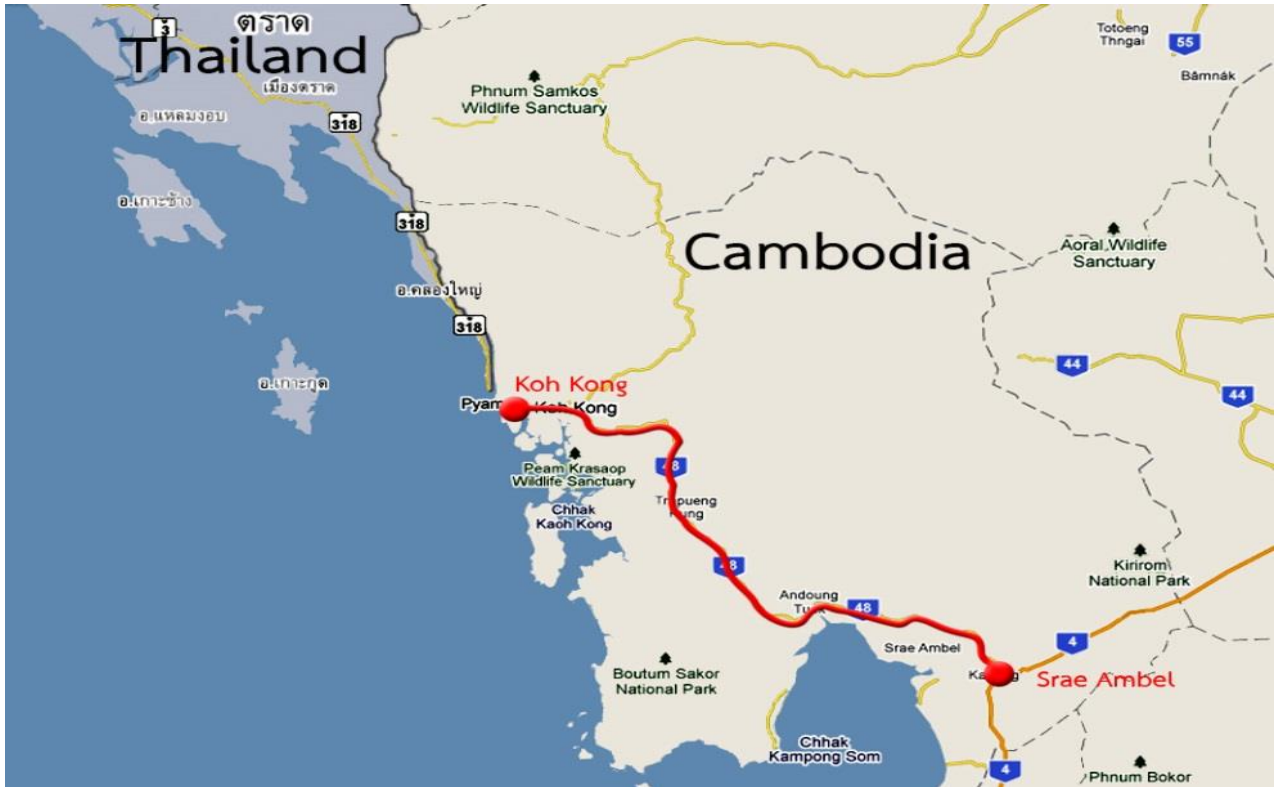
3
ตราด
Thailand
เมืองตราด
อ.แหลมงอบ
318
อ.เกาะช้าง
318
อ.คลองใหญ่
318
อ.เกาะกูด
Phnum Samkos Wildlife Sanctuary
Totoeng Thngai
55
Bâmnák
Cambodia
Aoral Wildlife Sanctuary
44
44
Koh Kong
Pyam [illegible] Koh Kong
Peam Krasaop Wildlife Sanctuary
48
Chhak Kaoh Kong
Tr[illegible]pueng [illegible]ung
48
Andoung Tu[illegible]
48
Kirirom National Park
4
Srae Ambel
Ka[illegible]g
Srae Ambel
Boutum Sakor National Park
Chhak Kampong Som
4
Phnum Bokor